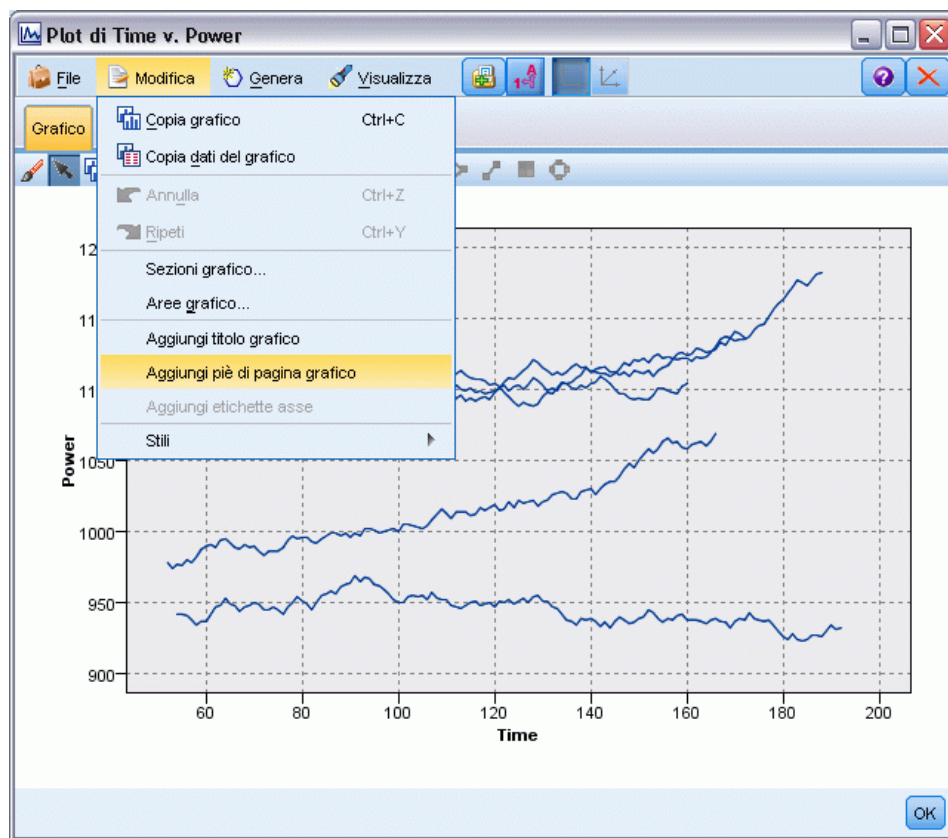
Plot di Time v. Power

File Modifica Genera Visualizza

Grafico

Copia grafico Ctrl+C
Copia dati del grafico
Annulla Ctrl+Z
Ripeti Ctrl+Y
Sezioni grafico...
Aree grafico...
Aggiungi titolo grafico
Aggiungi piè di pagina grafico
Aggiungi etichette asse
Stili

12
11
11
1050
1000
950
900
Power

60 80 100 120 140 160 180 200
Time

OK